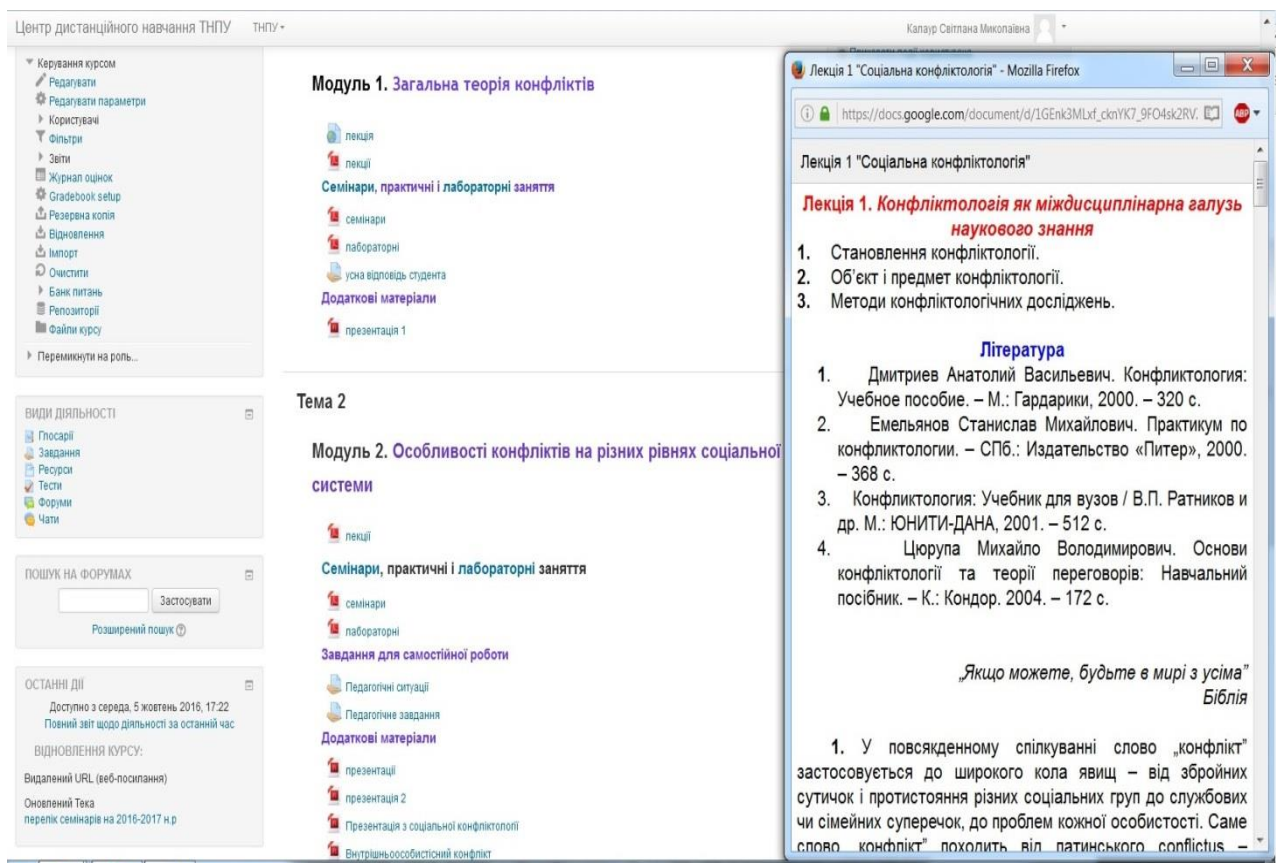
Центр дистанційного навчання ТНПУ ТНПУ ▾

Калаур Світлана Миколаївна

Керування курсом
Редагувати
Редагувати параметри
Користувачі
Фільтри
Звіти
Журнал оцінок
Gradebook setup
Резервна копія
Відновлення
Імпорт
Очистити
Банк питань
Репозиторії
Файли курсу

Перемикнути на роль...

ВИДИ ДІЯЛЬНОСТІ
Глосарії
Завдання
Ресурси
Тести
Форуми
Чати

ПОШУК НА ФОРУМАХ
Застосувати
Розширений пошук

ОСТАННІ ДІЇ
Доступно з середа, 5 жовтень 2016, 17:22
Повний звіт щодо діяльності за останній час
ВІДНОВЛЕННЯ КУРСУ:
Видалений URL (веб-посилання)
Оновлений Тека
перелік семінарів на 2016-2017 н.р

Модуль 1. Загальна теорія конфліктів

лекція
лекції
Семінари, практичні і лабораторні заняття
семінари
лабораторні
усна відповідь студента
Додаткові матеріали
презентація 1

Тема 2

Модуль 2. Особливості конфліктів на різних рівнях соціальної системи

лекції
Семінари, практичні і лабораторні заняття
семінари
лабораторні
Завдання для самостійної роботи
Педагогічні ситуації
Педагогічне завдання
Додаткові матеріали
презентації
презентація 2
Презентація з соціальної конфліктології
Внутрішньоособистісний конфлікт

Лекція 1 "Соціальна конфліктологія" - Mozilla Firefox
https://docs.google.com/document/d/1GEnk3MLxf_cknYK7_9FO4sk2RV.
Лекція 1 "Соціальна конфліктологія"

Лекція 1. Конфліктологія як міждисциплінарна галузь наукового знання
1. Становлення конфліктології.
2. Об'єкт і предмет конфліктології.
3. Методи конфліктологічних досліджень.

Література
1. Дмитриев Анатолий Васильевич. Конфликтология: Учебное пособие. – М.: Гардарики, 2000. – 320 с.
2. Емельянов Станислав Михайлович. Практикум по конфликтологии. – СПб.: Издательство «Питер», 2000. – 368 с.
3. Конфликтология: Учебник для вузов / В.П. Ратников и др. М.: ЮНИТИ-ДАНА, 2001. – 512 с.
4. Цюрупа Михайло Володимирович. Основи конфліктології та теорії переговорів: Навчальний посібник. – К.: Кондор. 2004. – 172 с.

„Якщо можете, будьте в мирі з усіма"
Біблія

1. У повсякденному спілкуванні слово „конфлікт" застосовується до широкого кола явищ – від збройних сутичок і протистояння різних соціальних груп до службових чи сімейних суперечок, до проблем кожної особистості. Саме слово „конфлікт" походить від латинського conflictus –